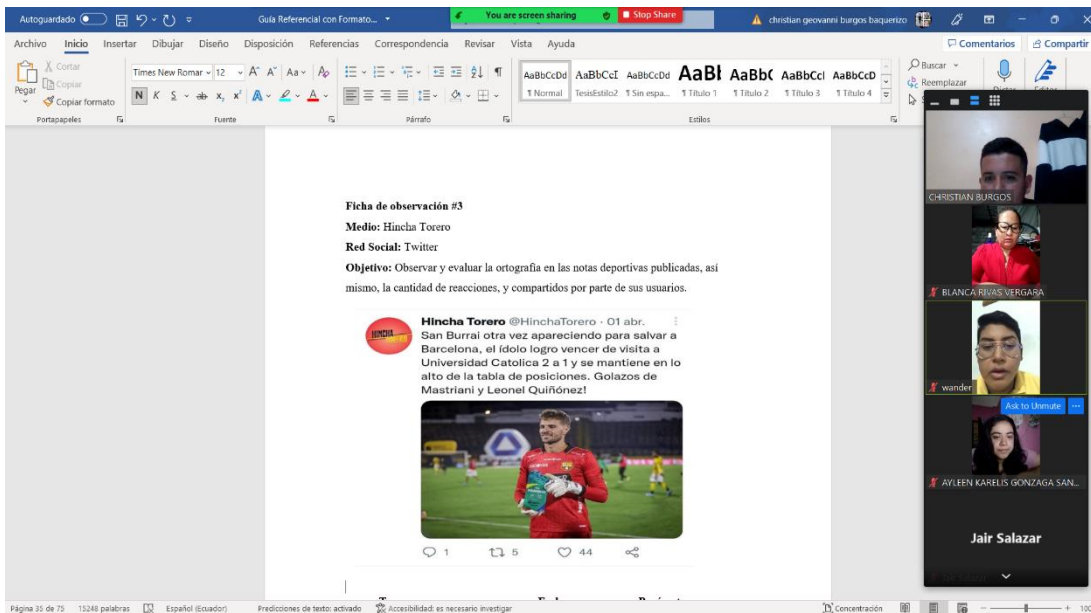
Autoguardado Guía Referencial con Formato... You are screen sharing Stop Share christian geovanni burgos baquerizo

Archivo Inicio Insertar Dibujar Diseño Disposición Referencias Correspondencia Revisar Vista Ayuda Comentarios Compartir

Cortar Copiar Pegar Copiar formato Portapapeles Times New Roman 12 Fuente Párrafo AaBbCcDd AaBbCcI AaBbCcDd AaBl AaBbC AaBbCcI AaBbCcD ¶ Normal TesisEstilo2 ¶ Sin espa... ¶ Título 1 ¶ Título 2 ¶ Título 3 ¶ Título 4 Estilos Buscar Reemplazar

Ficha de observación #3

Medio: Hincha Torero

Red Social: Twitter

Objetivo: Observar y evaluar la ortografía en las notas deportivas publicadas, así mismo, la cantidad de reacciones, y compartidos por parte de sus usuarios.

Hincha Torero @HinchaTorero · 01 abr.
San Burrai otra vez apareciendo para salvar a Barcelona, el ídolo logro vencer de visita a Universidad Catolica 2 a 1 y se mantiene en lo alto de la tabla de posiciones. Golazos de Mastriani y Leonel Quiñónez!

1 5 44

CHRISTIAN BURGOS
BLANCA RIVAS VERGARA
wander
Ask to Unmute
AYLEEN KARELIS GONZAGA SAN...
Jair Salazar

Página 35 de 75 15248 palabras Español (Ecuador) Predicciones de texto: activado Accesibilidad: es necesario investigar Concentración